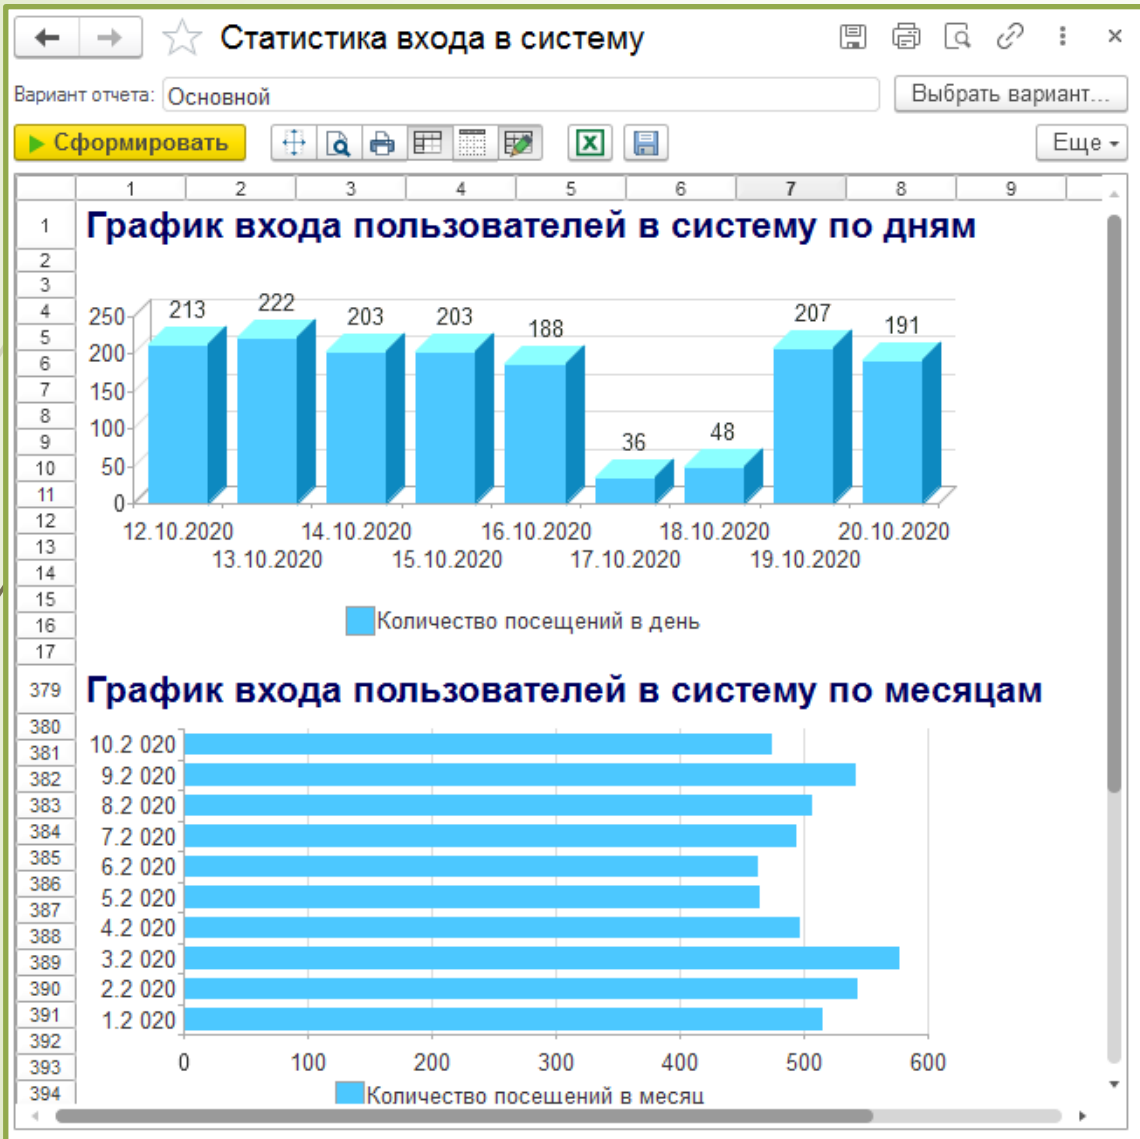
Статистика входа в систему

Вариант отчета: Основной

Выбрать вариант...

Сформировать

Еще

1 2 3 4 5 6 7 8 9

1 График входа пользователей в систему по дням

250 213 222 203 203 188 36 48 207 191
200
150
100
50
0

12.10.2020 13.10.2020 14.10.2020 15.10.2020 16.10.2020 17.10.2020 18.10.2020 19.10.2020 20.10.2020

Количество посещений в день

379 График входа пользователей в систему по месяцам

10.2 020
9.2 020
8.2 020
7.2 020
6.2 020
5.2 020
4.2 020
3.2 020
2.2 020
1.2 020

0 100 200 300 400 500 600

Количество посещений в месяц

2 3 4 5 6 7 8 9 10 11 12 13 14 15 16 17 380 381 382 383 384 385 386 387 388 389 390 391 392 393 394